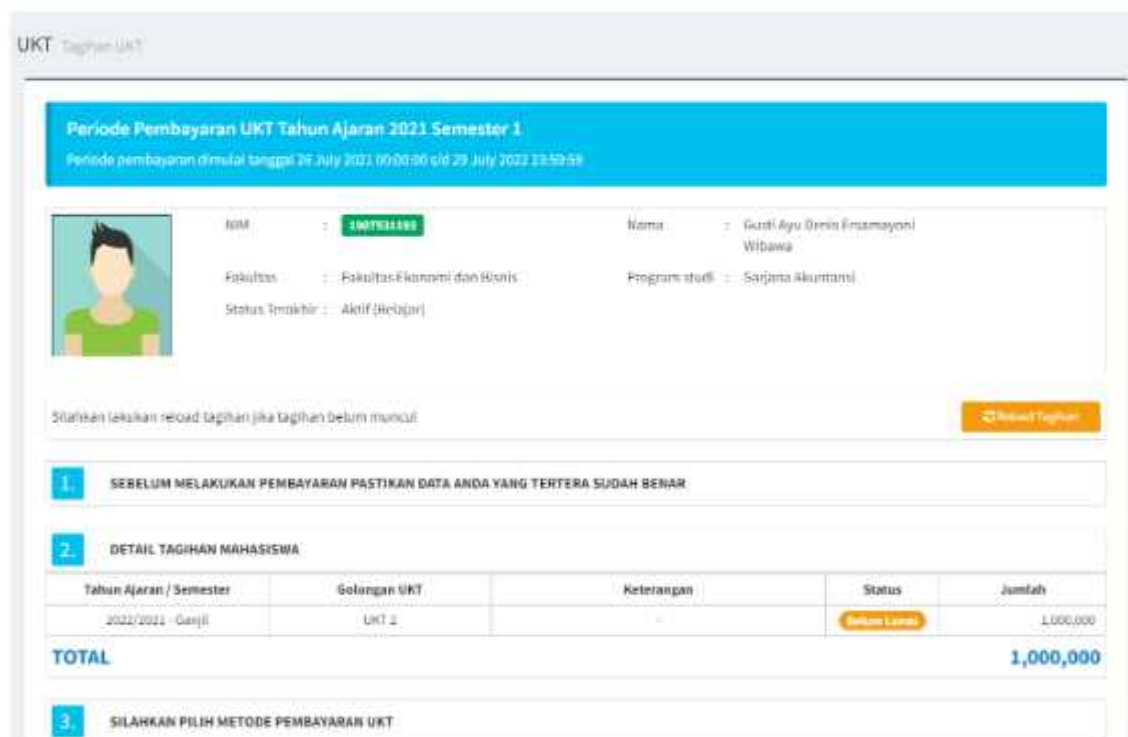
UKT Tagihan UKT

Periode Pembayaran UKT Tahun Ajaran 2021 Semester 1

Periode pembayaran dimulai tanggal 26 July 2021 00:00:00 s/d 29 July 2022 23:59:59

NIM : 1907531191

Nama : Gusti Ayu Dewis Ernamayoni Wibawa

Fakultas : Fakultas Ekonomi dan Bisnis

Program studi : Sarjana Akuntansi

Status Terakhir : Aktif (Belajar)

Silahkan lakukan reload tagihan jika tagihan belum muncul

Reload Tagihan

1. SEBELUM MELAKUKAN PEMBAYARAN PASTIKAN DATA ANDA YANG TERTERA SUDAH BENAR

2. DETAIL TAGIHAN MAHASISWA

| Tahun Ajaran / Semester | Golongan UKT | Keterangan | Status | Jumlah |
|---|---|---|---|---|
| 2022/2021 - Ganjil | UKT 2 | - | Belum Lunas | 1,000,000 |

TOTAL 1,000,000

3. SILAHKAN PILIH METODE PEMBAYARAN UKT